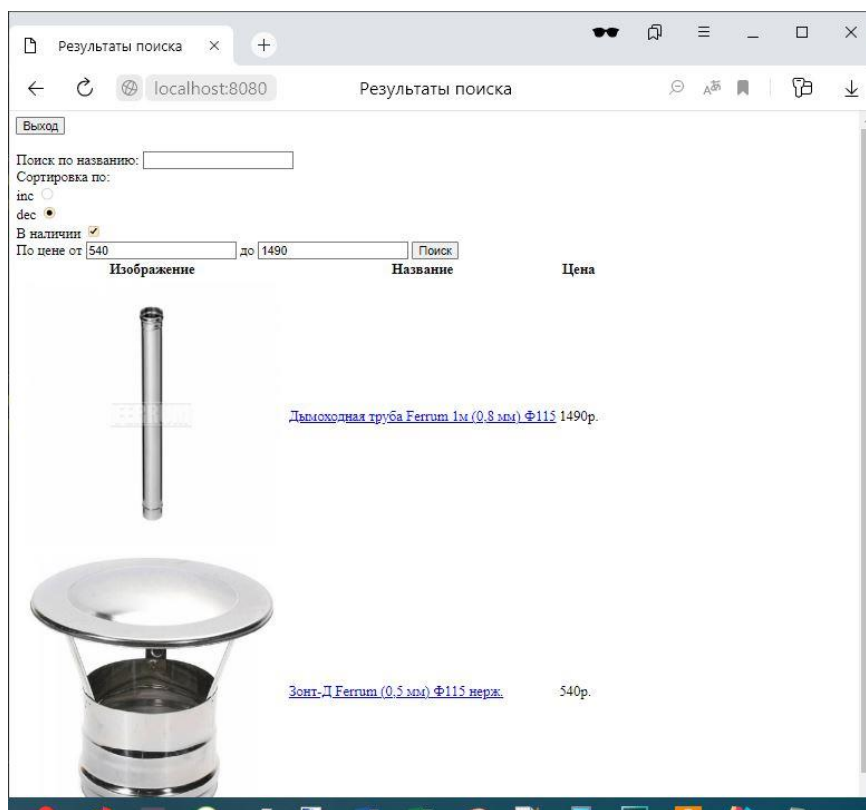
Результаты поиска ×

localhost:8080 Результаты поиска

Выход

Поиск по названию:
Сортировка по:
inc
dec
В наличии
По цене от 540 до 1490 Поиск

| Изображение | Название | Цена |
|---|---|---|
| FERRUM | Дымоходная труба Ferrum 1м (0,8 мм) Ф115 | 1490р. |
| | Зонт-Д Ferrum (0,5 мм) Ф115 нерж. | 540р. |